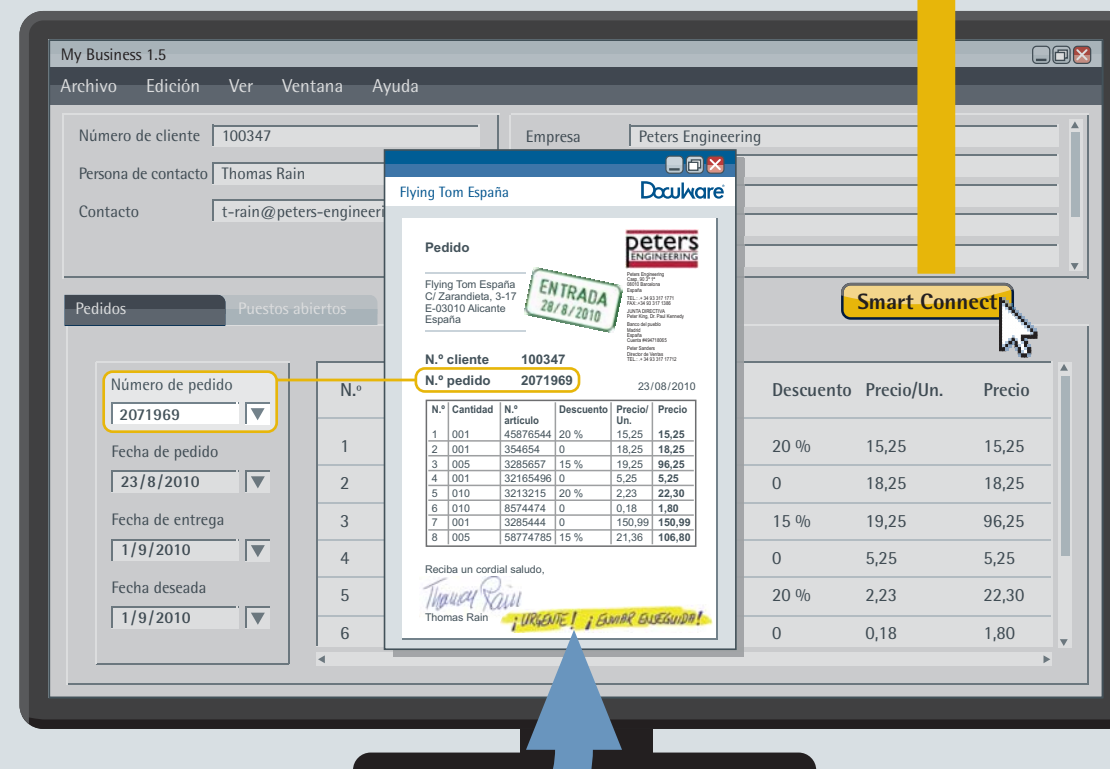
My Business 1.5

Archivo Edición Ver Ventana Ayuda

Número de cliente 100347
Persona de contacto Thomas Rain
Contacto t-rain@peters-engineeri

Empresa Peters Engineering

Smart Connect

Pedidos Puestos abiertos

Número de pedido 2071969
Fecha de pedido 23/8/2010
Fecha de entrega 1/9/2010
Fecha deseada 1/9/2010

| N.º | | Descuento | Precio/Un. | Precio |
|---|---|---|---|---|
| 1 | | 20 % | 15,25 | 15,25 |
| 2 | | 0 | 18,25 | 18,25 |
| 3 | | 15 % | 19,25 | 96,25 |
| 4 | | 0 | 5,25 | 5,25 |
| 5 | | 20 % | 2,23 | 22,30 |
| 6 | | 0 | 0,18 | 1,80 |

Flying Tom España DocuWare

Pedido

peters ENGINEERING

Flying Tom España
C/ Zarandieta, 3-17
E-03010 Alicante
España

ENTRADA 28/8/2010

Peters Engineering
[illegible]
08070 Barcelona
España
TEL.: + 34 93 317 1771
FAX: +34 93 317 1390
JUNTA DIRECTIVA
Peter King, Dr. Paul Kennedy
Banco del pueblo
Madrid
España
Cuenta #6647 16003
Peter Sanders
Director de Ventas
TEL.: + 34 93 317 17712

N.º cliente 100347
N.º pedido 2071969
23/08/2010

| N.º | Cantidad | N.º artículo | Descuento | Precio/ Un. | Precio |
|---|---|---|---|---|---|
| 1 | 001 | 45876544 | 20 % | 15,25 | 15,25 |
| 2 | 001 | 354654 | 0 | 18,25 | 18,25 |
| 3 | 005 | 3285657 | 15 % | 19,25 | 96,25 |
| 4 | 001 | 32165496 | 0 | 5,25 | 5,25 |
| 5 | 010 | 3213215 | 20 % | 2,23 | 22,30 |
| 6 | 010 | 8574474 | 0 | 0,18 | 1,80 |
| 7 | 001 | 3285444 | 0 | 150,99 | 150,99 |
| 8 | 005 | 58774785 | 15 % | 21,36 | 106,80 |

Reciba un cordial saludo,
Thomas Rain
Thomas Rain
¡URGENTE! ¡ENVIAR ENSEGUIDA!